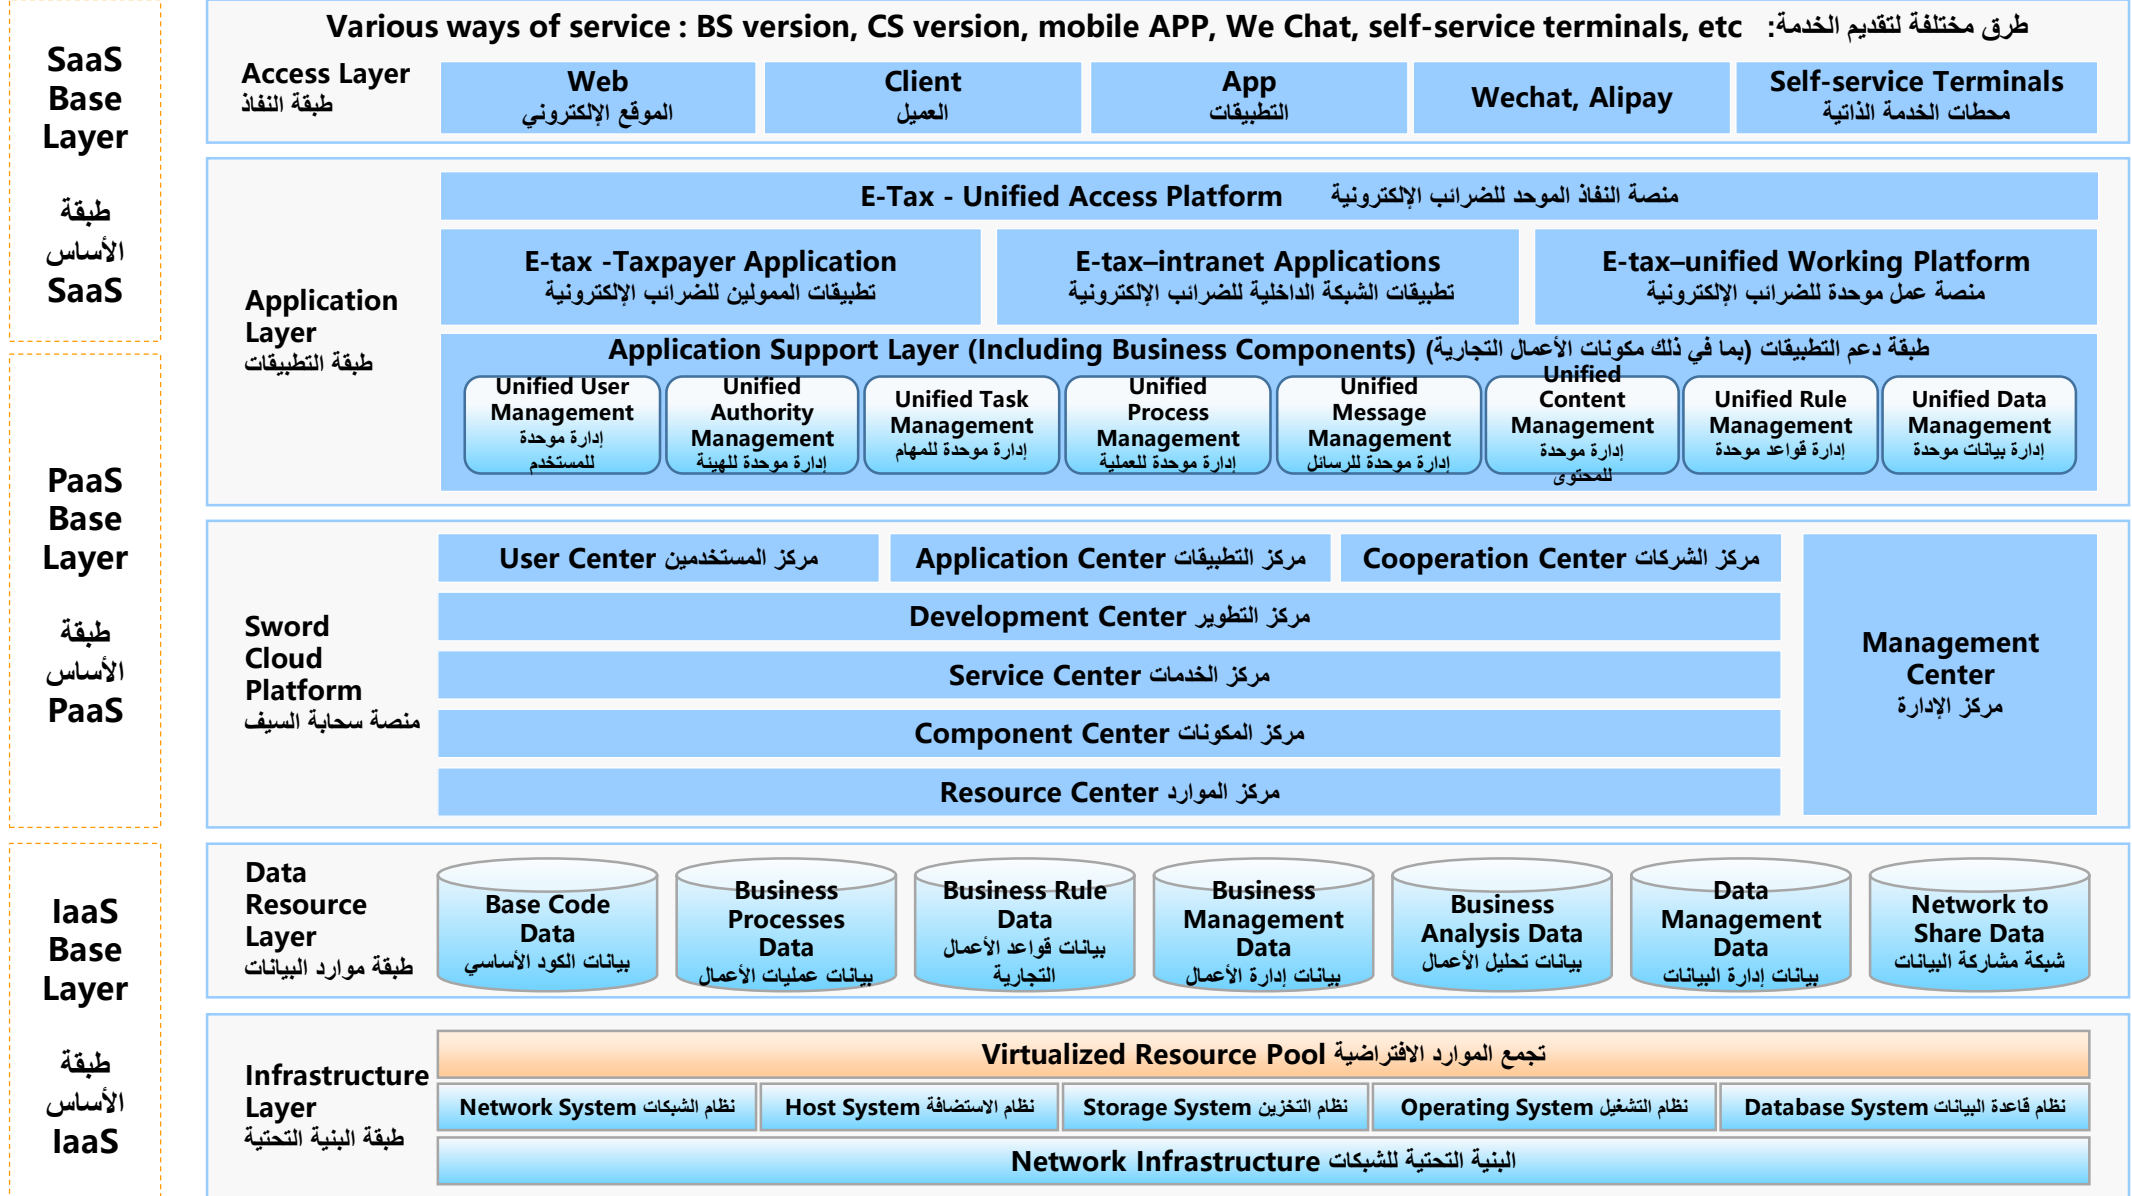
SaaS Base Layer

طبقة الأساس SaaS

Various ways of service : BS version, CS version, mobile APP, We Chat, self-service terminals, etc طرق مختلفة لتقديم الخدمة:

Access Layer
طبقة النفاذ

Web
الموقع الإلكتروني

Client
العميل

App
التطبيقات

Wechat, Alipay

Self-service Terminals
محطات الخدمة الذاتية

Application Layer
طبقة التطبيقات

E-Tax - Unified Access Platform منصة النفاذ الموحد للضرائب الإلكترونية

E-tax -Taxpayer Application
تطبيقات الممولين للضرائب الإلكترونية

E-tax–intranet Applications
تطبيقات الشبكة الداخلية للضرائب الإلكترونية

E-tax–unified Working Platform
منصة عمل موحدة للضرائب الإلكترونية

Application Support Layer (Including Business Components) (بما في ذلك مكونات الأعمال التجارية) طبقة دعم التطبيقات

Unified User Management
إدارة موحدة للمستخدم

Unified Authority Management
إدارة موحدة للهيئة

Unified Task Management
إدارة موحدة للمهام

Unified Process Management
إدارة موحدة للعملية

Unified Message Management
إدارة موحدة للرسائل

Unified Content Management
إدارة موحدة للمحتوى

Unified Rule Management
إدارة قواعد موحدة

Unified Data Management
إدارة بيانات موحدة

PaaS Base Layer

طبقة الأساس PaaS

Sword Cloud Platform
منصة سحابة السيف

User Center مركز المستخدمين

Application Center مركز التطبيقات

Cooperation Center مركز الشركات

Development Center مركز التطوير

Service Center مركز الخدمات

Component Center مركز المكونات

Resource Center مركز الموارد

Management Center
مركز الإدارة

IaaS Base Layer

طبقة الأساس IaaS

Data Resource Layer
طبقة موارد البيانات

Base Code Data
بيانات الكود الأساسي

Business Processes Data
بيانات عمليات الأعمال

Business Rule Data
بيانات قواعد الأعمال التجارية

Business Management Data
بيانات إدارة الأعمال

Business Analysis Data
بيانات تحليل الأعمال

Data Management Data
بيانات إدارة البيانات

Network to Share Data
شبكة مشاركة البيانات

Infrastructure Layer
طبقة البنية التحتية

Virtualized Resource Pool تجمع الموارد الافتراضية

Network System نظام الشبكات

Host System نظام الاستضافة

Storage System نظام التخزين

Operating System نظام التشغيل

Database System نظام قاعدة البيانات

Network Infrastructure البنية التحتية للشبكات